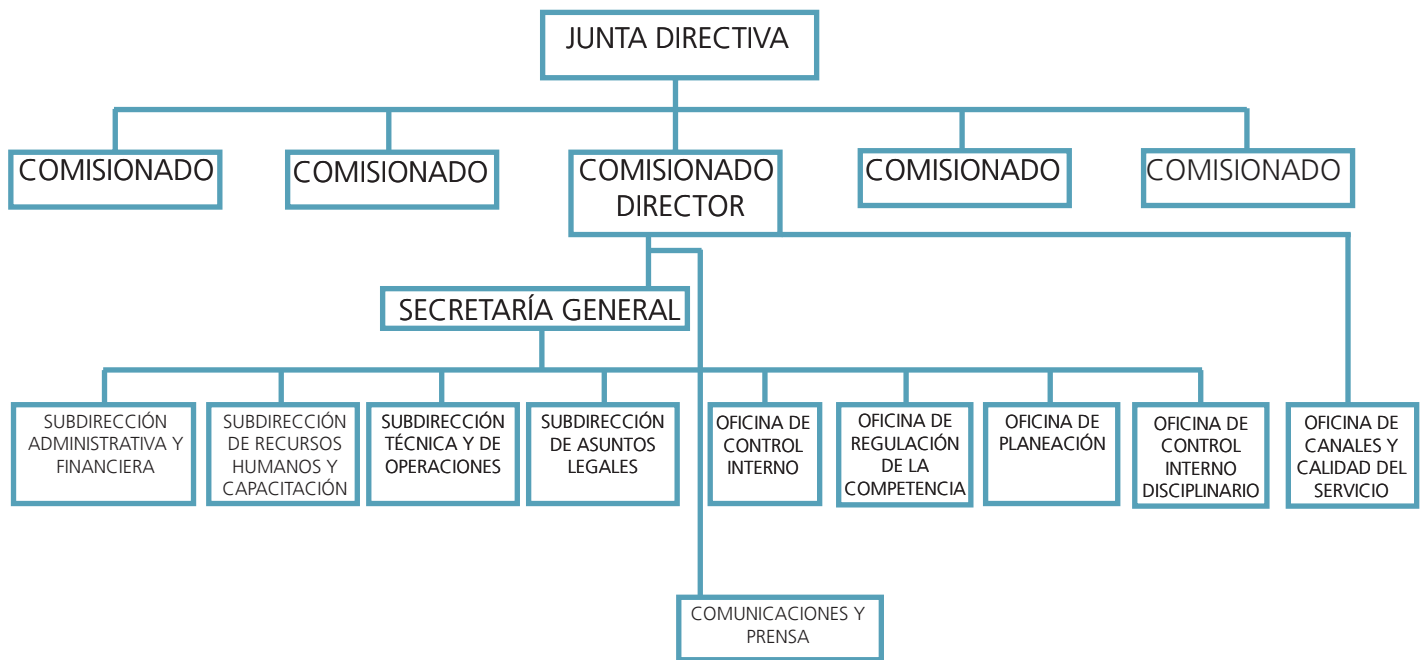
JUNTA DIRECTIVA

COMISIONADO

COMISIONADO

COMISIONADO DIRECTOR

COMISIONADO

COMISIONADO

SECRETARÍA GENERAL

SUBDIRECCIÓN ADMINISTRATIVA Y FINANCIERA

SUBDIRECCIÓN DE RECURSOS HUMANOS Y CAPACITACIÓN

SUBDIRECCIÓN TÉCNICA Y DE OPERACIONES

SUBDIRECCIÓN DE ASUNTOS LEGALES

OFICINA DE CONTROL INTERNO

OFICINA DE REGULACIÓN DE LA COMPETENCIA

OFICINA DE PLANEACIÓN

OFICINA DE CONTROL INTERNO DISCIPLINARIO

OFICINA DE CANALES Y CALIDAD DEL SERVICIO

COMUNICACIONES Y PRENSA